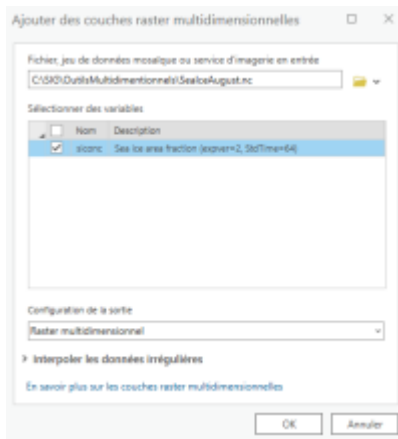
Ajouter des couches raster multidimensionnelles

Fichier, jeu de données mosaïque ou service d'imagerie en entrée

C:\SIG\OutilsMultidimentionnels\SeaIceAugust.nc

Sélectionner des variables

| | Nom | Description |
|---|---|---|
| ☑ | siconc | Sea Ice area fraction (expver=2, StdTime=64) |

Configuration de la sortie

Raster multidimensionnel

Interpoler les données irrégulières

En savoir plus sur les couches raster multidimensionnelles

OK Annuler